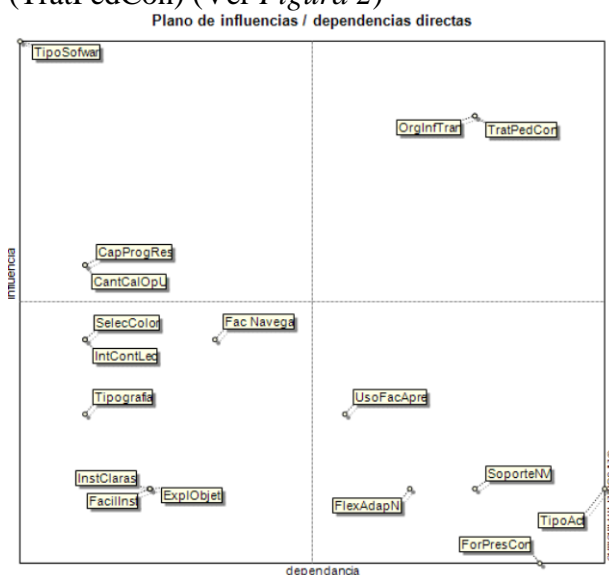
(TratPedCon) (Ver Figura 2)

Plano de influencias / dependencias directas

TipoSofwar

OrgInfTran

TratPedCon

CapProgRes

CantCalOpU

SelecColor

Fac Navega

IntContLec

Tipografía

UsoFacApre

InstClaras

FacilInst

ExplObjet

SoporteNV

FlexAdapN

TipoAct

ForPresCon

influencia

dependencia